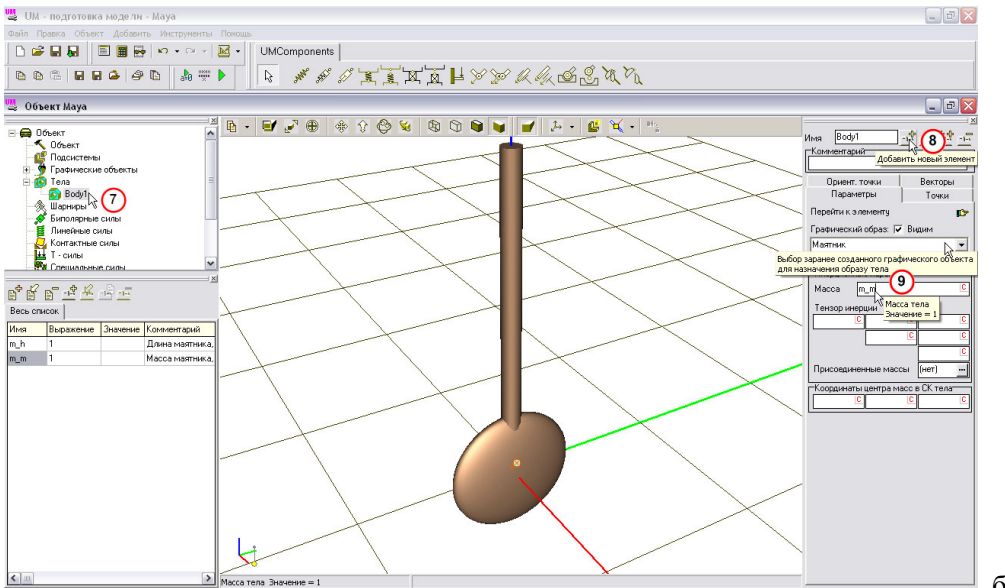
UM - подготовка модели - Maya

Файл Правка Объект Добавить Инструменты Помощь

UMComponents

Объект Maya

Объект
Объект
Подсистемы
Графические объекты
Тела
Body1 7
Шарниры
Биполярные силы
Линейные силы
Контактные силы
T - силы
Специальные силы

Весь список

| Имя | Выражение | Значение | Комментарий |
|---|---|---|---|
| m_h | 1 | | Длина маятника, |
| m_m | 1 | | Масса маятника, |

Имя Body1 8
Комментарий
Добавить новый элемент

Ориент. точки
Векторы
Параметры
Точки

Перейти к элементу
Графический образ: ☑ Видим
Маятник
Выбор заранее созданного графического объекта для назначения образу тела

Масса m_m 9
Масса тела
Значение = 1
Тензор инерции
Присоединенные массы (нет)
Координаты центра масс в СК тела

Масса тела Значение = 1

6